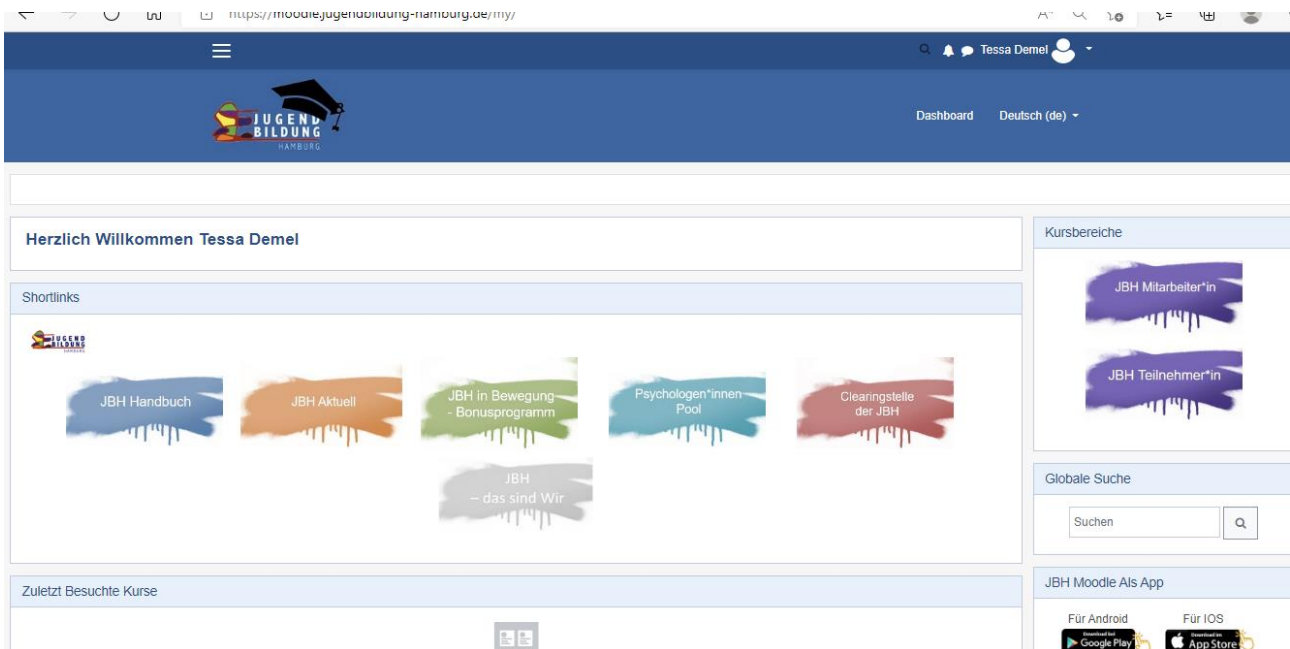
https://moodle.jugendbildung-hamburg.de/my/

Tessa Demel

JUGEND BILDUNG HAMBURG

Dashboard Deutsch (de)

Herzlich Willkommen Tessa Demel

Shortlinks

JBH Handbuch

JBH Aktuell

JBH in Bewegung - Bonusprogramm

Psychologen*innen Pool

Clearingstelle der JBH

JBH – das sind Wir

Zuletzt Besuchte Kurse

Kursbereiche

JBH Mitarbeiter*in

JBH Teilnehmer*in

Globale Suche

Suchen

JBH Moodle Als App

Für Android

Für IOS

Google Play

App Store